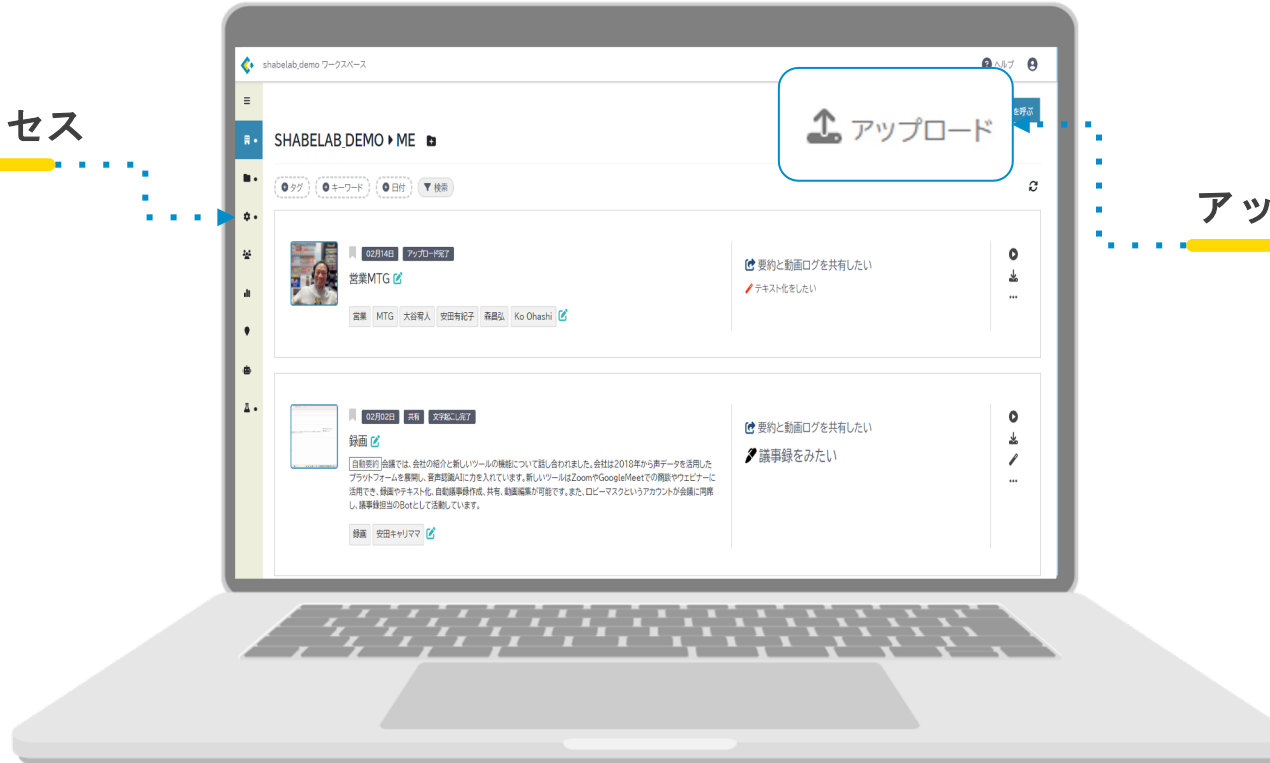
セス

アッ

shabelab_demo ワークスペース

ヘルプ

を呼ぶ

アップロード

SHABELAB_DEMO ▸ ME

タグ キーワード 日付 検索

02月14日 アップロード完了

営業MTG

営業 MTG 大谷哲人 安田有紀子 森昌弘 Ko Ohashi

要約と動画ログを共有したい

テキスト化をしたい

02月02日 共有 文字起こし完了

録画

自動要約 会議では、会社の紹介と新しいツールの機能について話し合われました。会社は2018年から声データを活用したプラットフォームを展開し、音声認識AIに力を入れています。新しいツールはZoomやGoogleMeetでの商談やウェビナーに活用でき、録画やテキスト化、自動議事録作成、共有、動画編集が可能です。また、ロビーマスクというアカウントが会議に同席し、議事録担当のBotとして活動しています。

録画 安田キャリママ

要約と動画ログを共有したい

議事録をみたい